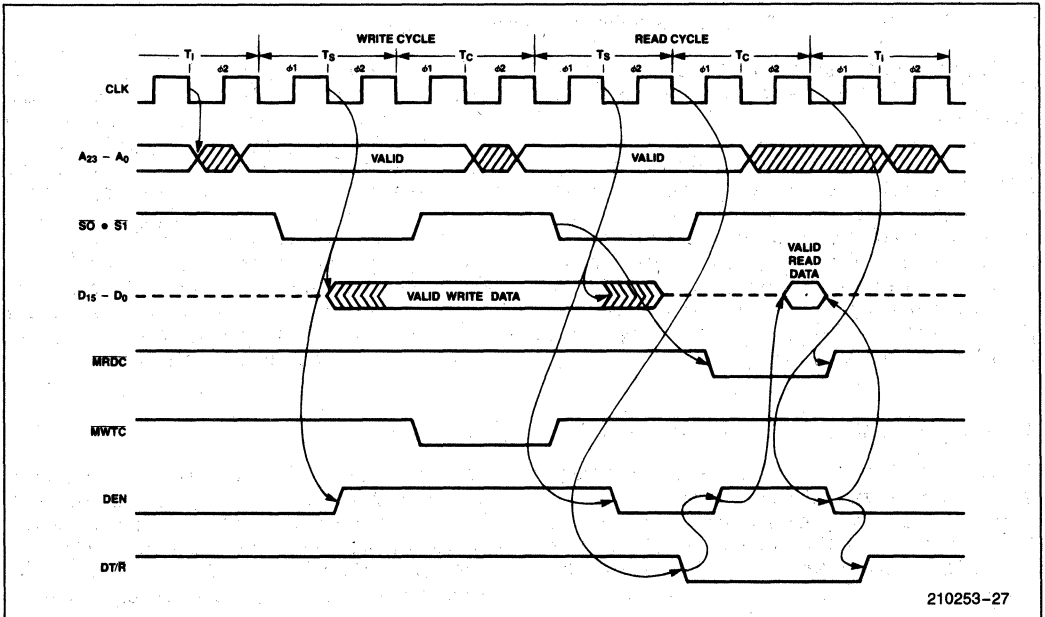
WRITE CYCLE

READ CYCLE

$T_I$

$T_S$

$T_C$

$T_S$

$T_C$

$T_I$

$\phi 2$

$\phi 1$

$\phi 2$

$\phi 1$

$\phi 2$

$\phi 1$

$\phi 2$

$\phi 1$

$\phi 2$

$\phi 1$

$\phi 2$

CLK

$A_{23} - A_0$

VALID

VALID

$\overline{S0} \bullet \overline{S1}$

VALID READ DATA

$D_{15} - D_0$

VALID WRITE DATA

$\overline{MRDC}$

$\overline{MWTC}$

DEN

DT/$\overline{R}$

210253–27